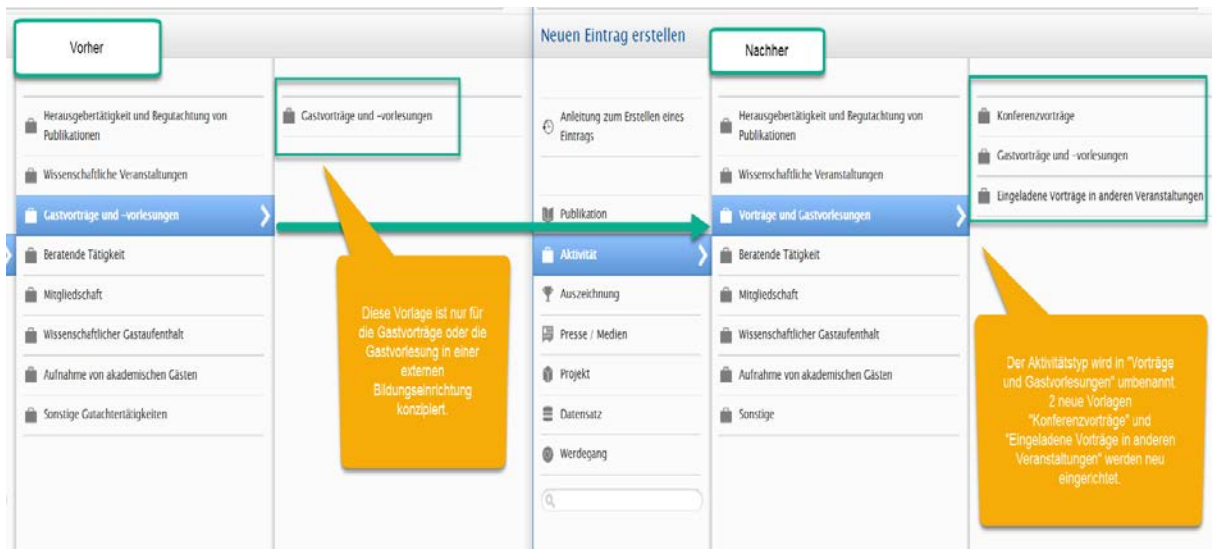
Vorher

Herausgebertätigkeit und Begutachtung von Publikationen

Wissenschaftliche Veranstaltungen

Gastvorträge und -vorlesungen

Beratende Tätigkeit

Mitgliedschaft

Wissenschaftlicher Gastaufenthalt

Aufnahme von akademischen Gästen

Sonstige Gutachtertätigkeiten

Gastvorträge und -vorlesungen

Diese Vorlage ist nur für die Gastvorträge oder die Gastvorlesung in einer externen Bildungseinrichtung konzipiert.

Neuen Eintrag erstellen

Anleitung zum Erstellen eines Eintrags

Publikation

Aktivität

Auszeichnung

Presse / Medien

Projekt

Datensatz

Werdegang

Nachher

Herausgebertätigkeit und Begutachtung von Publikationen

Wissenschaftliche Veranstaltungen

Vorträge und Gastvorlesungen

Beratende Tätigkeit

Mitgliedschaft

Wissenschaftlicher Gastaufenthalt

Aufnahme von akademischen Gästen

Sonstige

Konferenzvorträge

Gastvorträge und -vorlesungen

Eingeladene Vorträge in anderen Veranstaltungen

Der Aktivitätstyp wird in "Vorträge und Gastvorlesungen" umbenannt. 2 neue Vorlagen "Konferenzvorträge" und "Eingeladene Vorträge in anderen Veranstaltungen" werden neu eingerichtet.